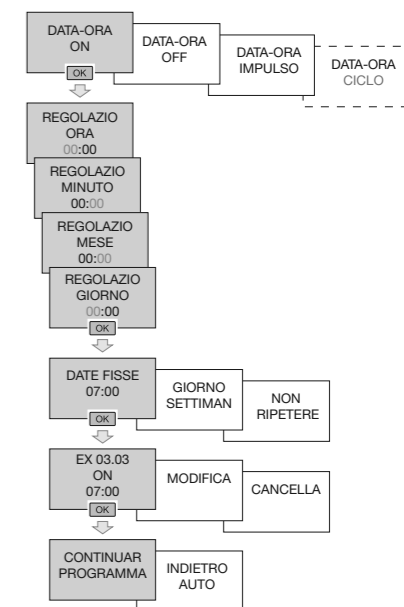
DATA-ORA ON

OK

DATA-ORA OFF

DATA-ORA IMPULSO

DATA-ORA CICLO

REGOLAZIO ORA
00:00

REGOLAZIO MINUTO
00:00

REGOLAZIO MESE
00:00

REGOLAZIO GIORNO
00:00

OK

DATE FISSE
07:00

OK

GIORNO SETTIMAN

NON RIPETERE

EX 03.03
ON
07:00

OK

MODIFICA

CANCELLA

CONTINUAR PROGRAMMA

INDIETRO AUTO